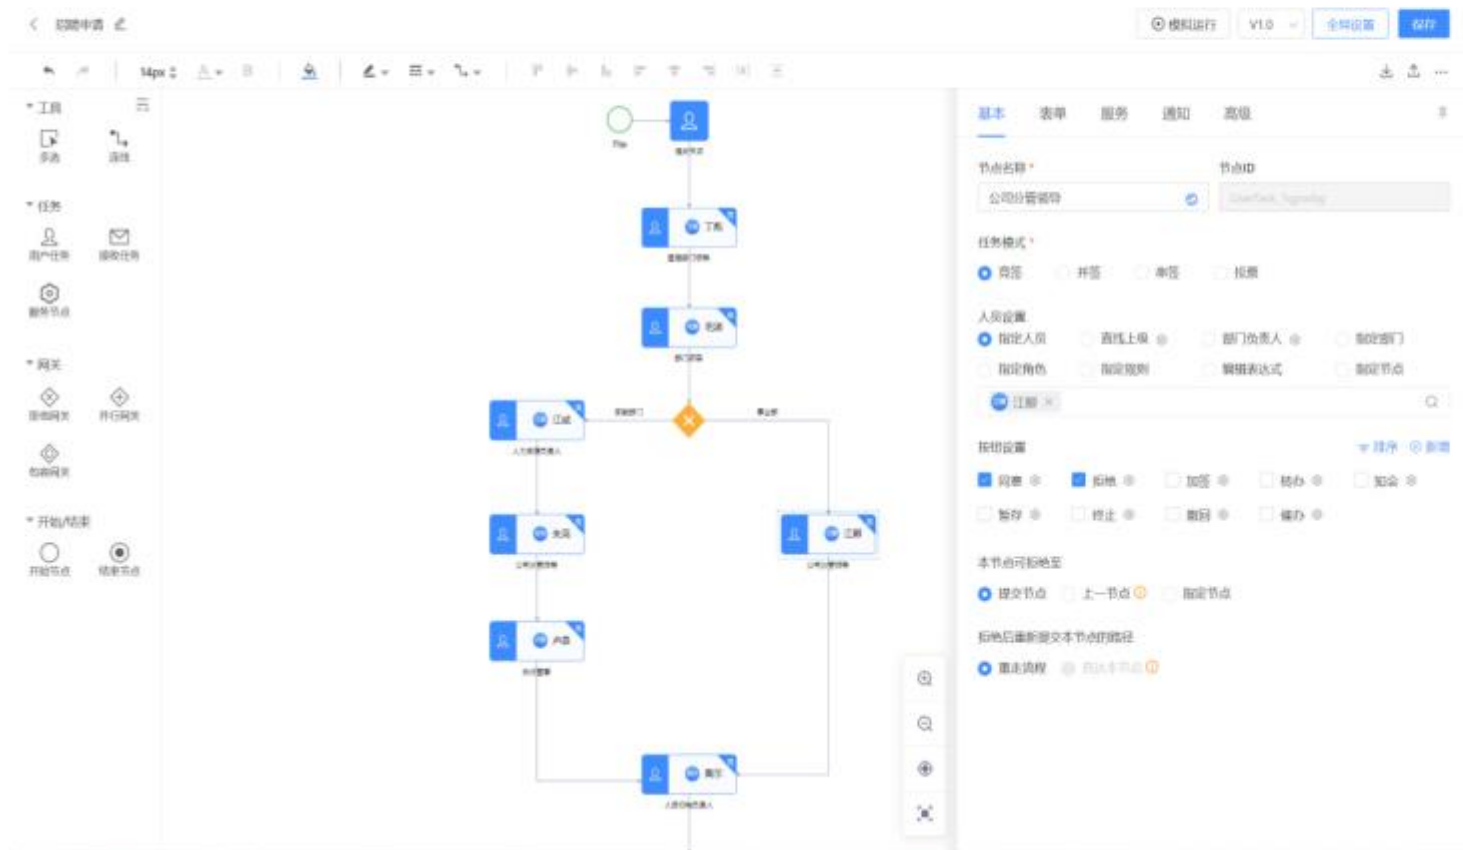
招聘申请

模拟运行 V1.0 全局设置 保存

14px

工具
选择 连线

任务
用户任务 接收任务
服务节点

网关
排他网关 并行网关
包容网关

开始/结束
开始节点 结束节点

开始
发起申请
丁高
直属部门领导
毛新
部门领导
江成
人力资源负责人
非城部门
事业部
朱高
公司分管领导
江新
公司分管领导
卢迪
总经理
黄王
人资招聘负责人

基本 表单 服务 通知 高级

节点名称 * 节点ID
公司分管领导 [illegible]

任务模式 *
会签 并签 串签 抢单

人员设置
指定人员 直线上级 部门负责人 指定部门
指定角色 指定规则 编辑表达式 指定节点
江新

按钮设置 排序 新增
同意 拒绝 加签 转办 知会
暂存 终止 撤回 催办

本节点可拒绝至
提交节点 上一节点 指定节点

拒绝后重新提交本节点的路径
重走流程 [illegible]